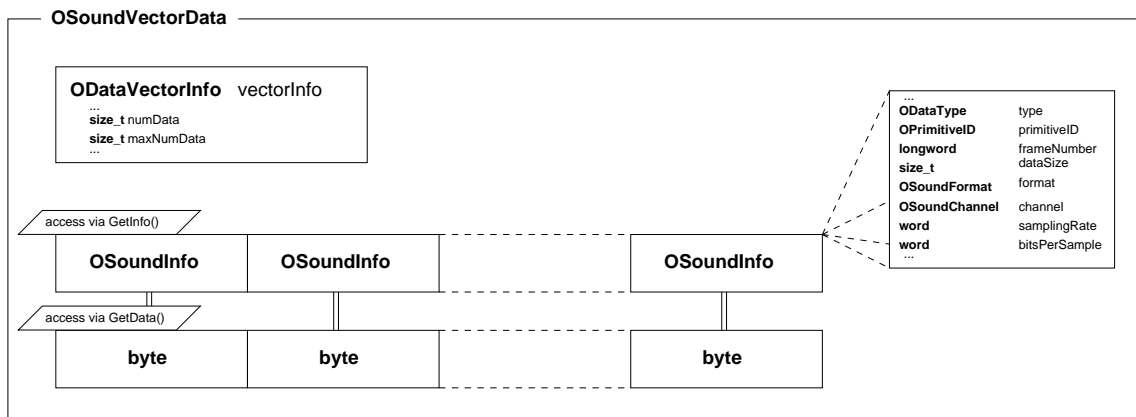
OSoundVectorData

ODataVectorInfo vectorInfo
...
size_t numData
size_t maxNumData
...

...
ODataType type
OPrimitiveID primitiveID
longword frameNumber
size_t dataSize
OSoundFormat format
OSoundChannel channel
word samplingRate
word bitsPerSample
...

access via GetInfo()

OSoundInfo OSoundInfo OSoundInfo

access via GetData()

byte byte byte